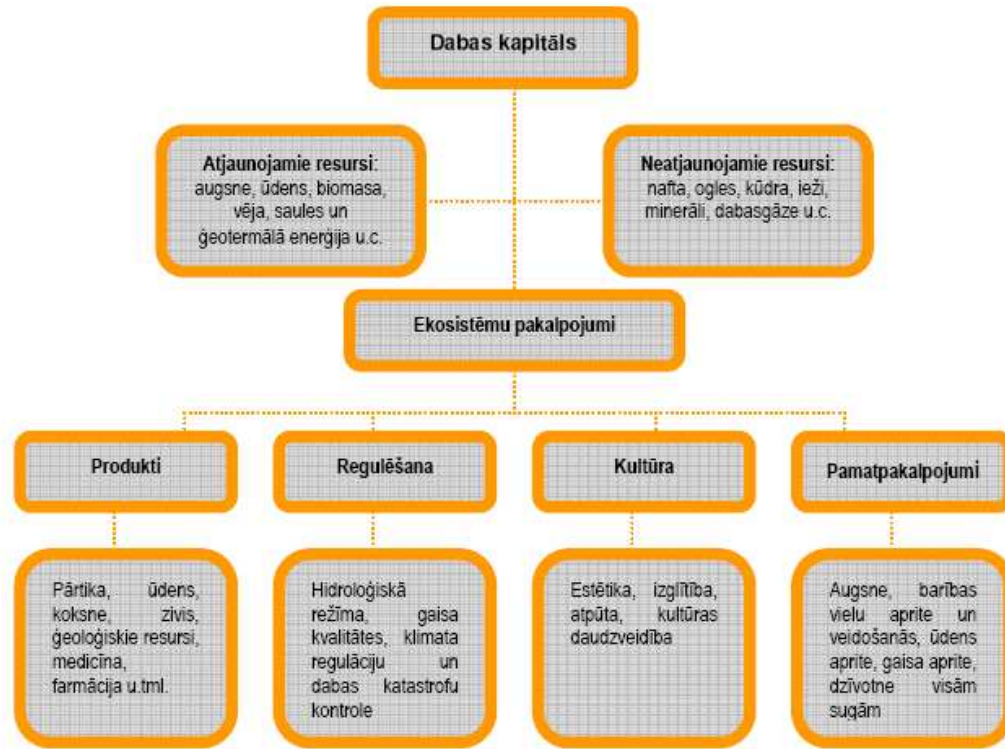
Dabas kapitāls

Atjaunojamie resursi: augsne, ūdens, biomasa, vēja, saules un ģeotermālā enerģija u.c.

Neatjaunojamie resursi: nafta, ogles, kūdra, ieži, minerāli, dabasgāze u.c.

Ekosistēmu pakalpojumi

Produkti

Regulēšana

Kultūra

Pamatpakalpojumi

Pārtika, ūdens, koksne, zivis, ģeoloģiskie resursi, medicīna, farmācija u.tml.

Hidroloģiskā režīma, gaisa kvalitātes, klimata regulāciju un dabas katastrofu kontrole

Estētika, izglītība, atpūta, kultūras daudzveidība

Augsne, barības vielu aprite un veidošanās, ūdens aprite, gaisa aprite, dzīvotne visām sugām